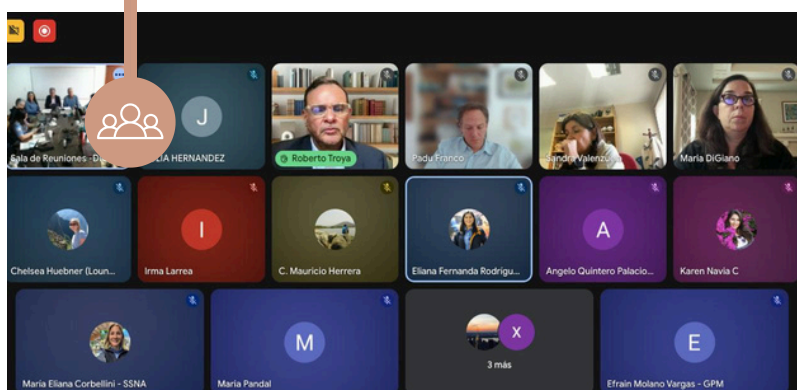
Sala de Reuniones - D

J

LIA HERNANDEZ

Roberto Troya

Padu Franco

Sandra Valenzu

Maria DiGiano

Chelsea Huebner (Loun

I

Irma Larrea

C. Mauricio Herrera

Eliana Fernanda Rodrigu

A

Angelo Quintero Palacio

Karen Navia C

Maria Eliana Corbellini - SSNA

M

Maria Pandal

X

3 más

E

Efrain Molano Vargas - GPM